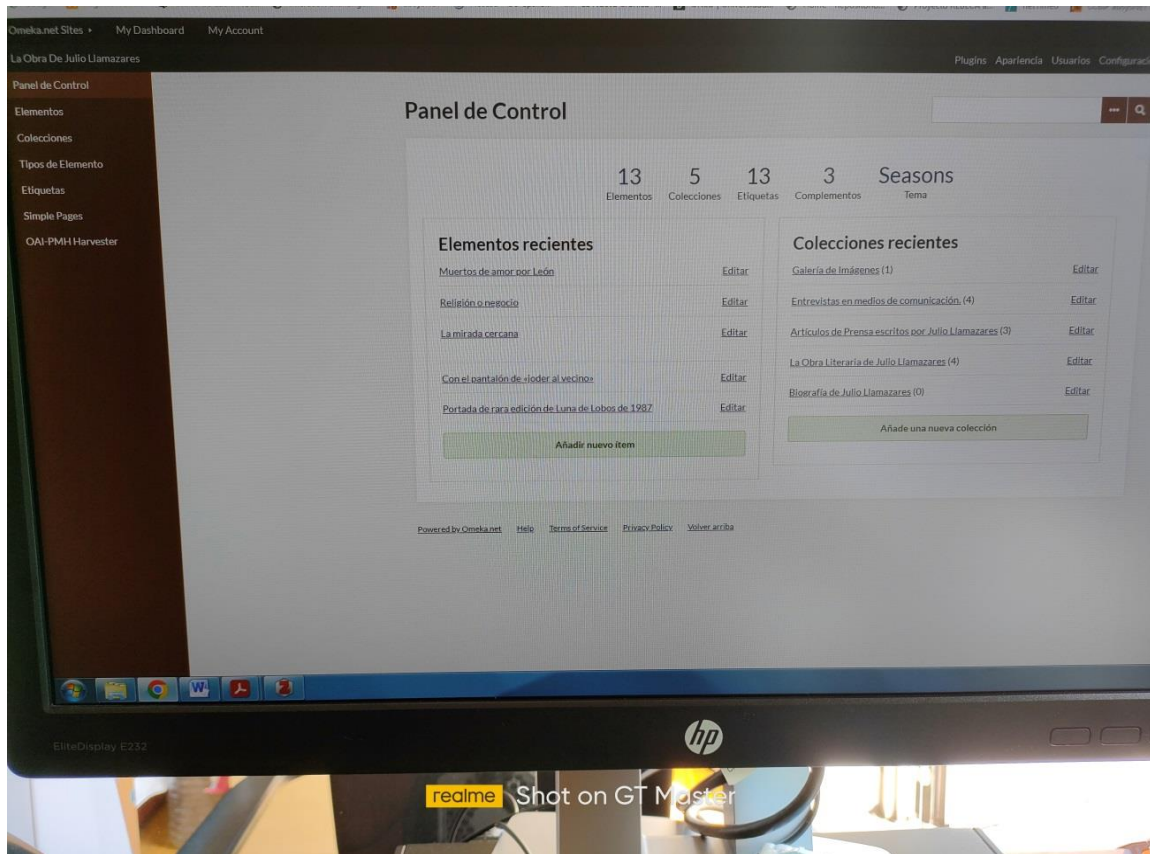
Omeka.net Sites ▸ My Dashboard My Account

La Obra De Julio Llamazares

Plugins Apariencia Usuarios Configuraci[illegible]

Panel de Control
Elementos
Colecciones
Tipos de Elemento
Etiquetas
Simple Pages
OAI-PMH Harvester

Panel de Control

13 Elementos
5 Colecciones
13 Etiquetas
3 Complementos
Seasons Tema

Elementos recientes

Muertos de amor por León Editar
Religión o negocio Editar
La mirada cercana Editar
Con el pantalón de «joder al vecino» Editar
Portada de rara edición de Luna de Lobos de 1987 Editar

Añadir nuevo ítem

Colecciones recientes

Galería de Imágenes (1) Editar
Entrevistas en medios de comunicación. (4) Editar
Artículos de Prensa escritos por Julio Llamazares (3) Editar
La Obra Literaria de Julio Llamazares (4) Editar
Biografía de Julio Llamazares (0) Editar

Añade una nueva colección

Powered by Omeka.net Help Terms of Service Privacy Policy Volver arriba

EliteDisplay E232

hp

realme Shot on GT Master